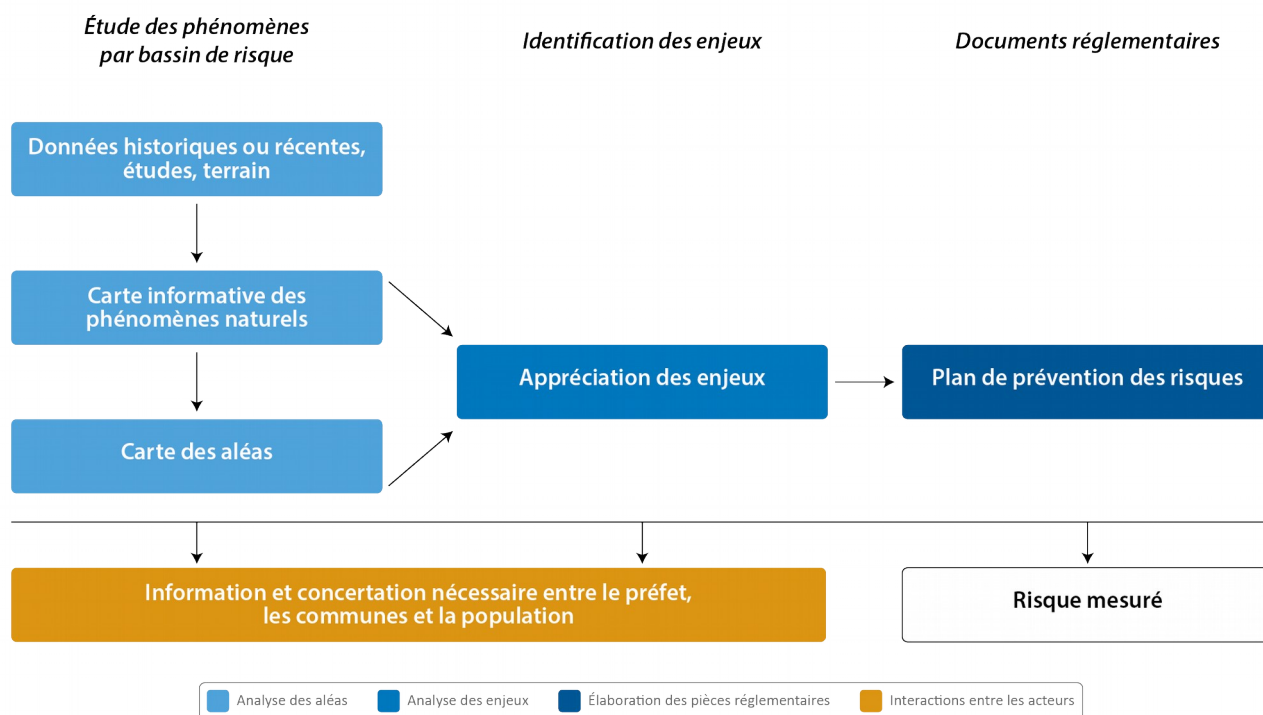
Étude des phénomènes par bassin de risque

Identification des enjeux

Documents réglementaires

Données historiques ou récentes, études, terrain

Carte informative des phénomènes naturels

Carte des aléas

Appréciation des enjeux

Plan de prévention des risques

Information et concertation nécessaire entre le préfet, les communes et la population

Risque mesuré

Analyse des aléas
Analyse des enjeux
Élaboration des pièces réglementaires
Interactions entre les acteurs